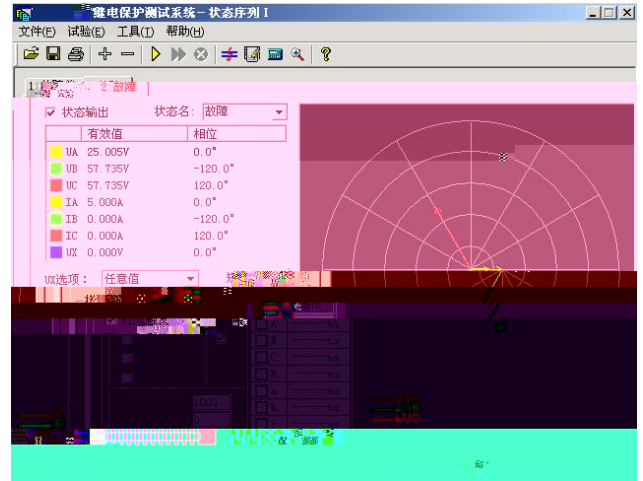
继电保护测试系统 - 状态序列 I

文件(F) 试验(E) 工具(T) 帮助(H)

1 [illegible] 2:故障

☑ 状态输出 状态名: 故障

| | 有效值 | 相位 |
|---|---|---|
| UA | 25.005V | 0.0° |
| UB | 57.735V | -120.0° |
| UC | 57.735V | 120.0° |
| IA | 5.000A | 0.0° |
| IB | 0.000A | -120.0° |
| IC | 0.000A | 120.0° |
| UX | 0.000V | 0.0° |

UX选项: 任意值

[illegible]